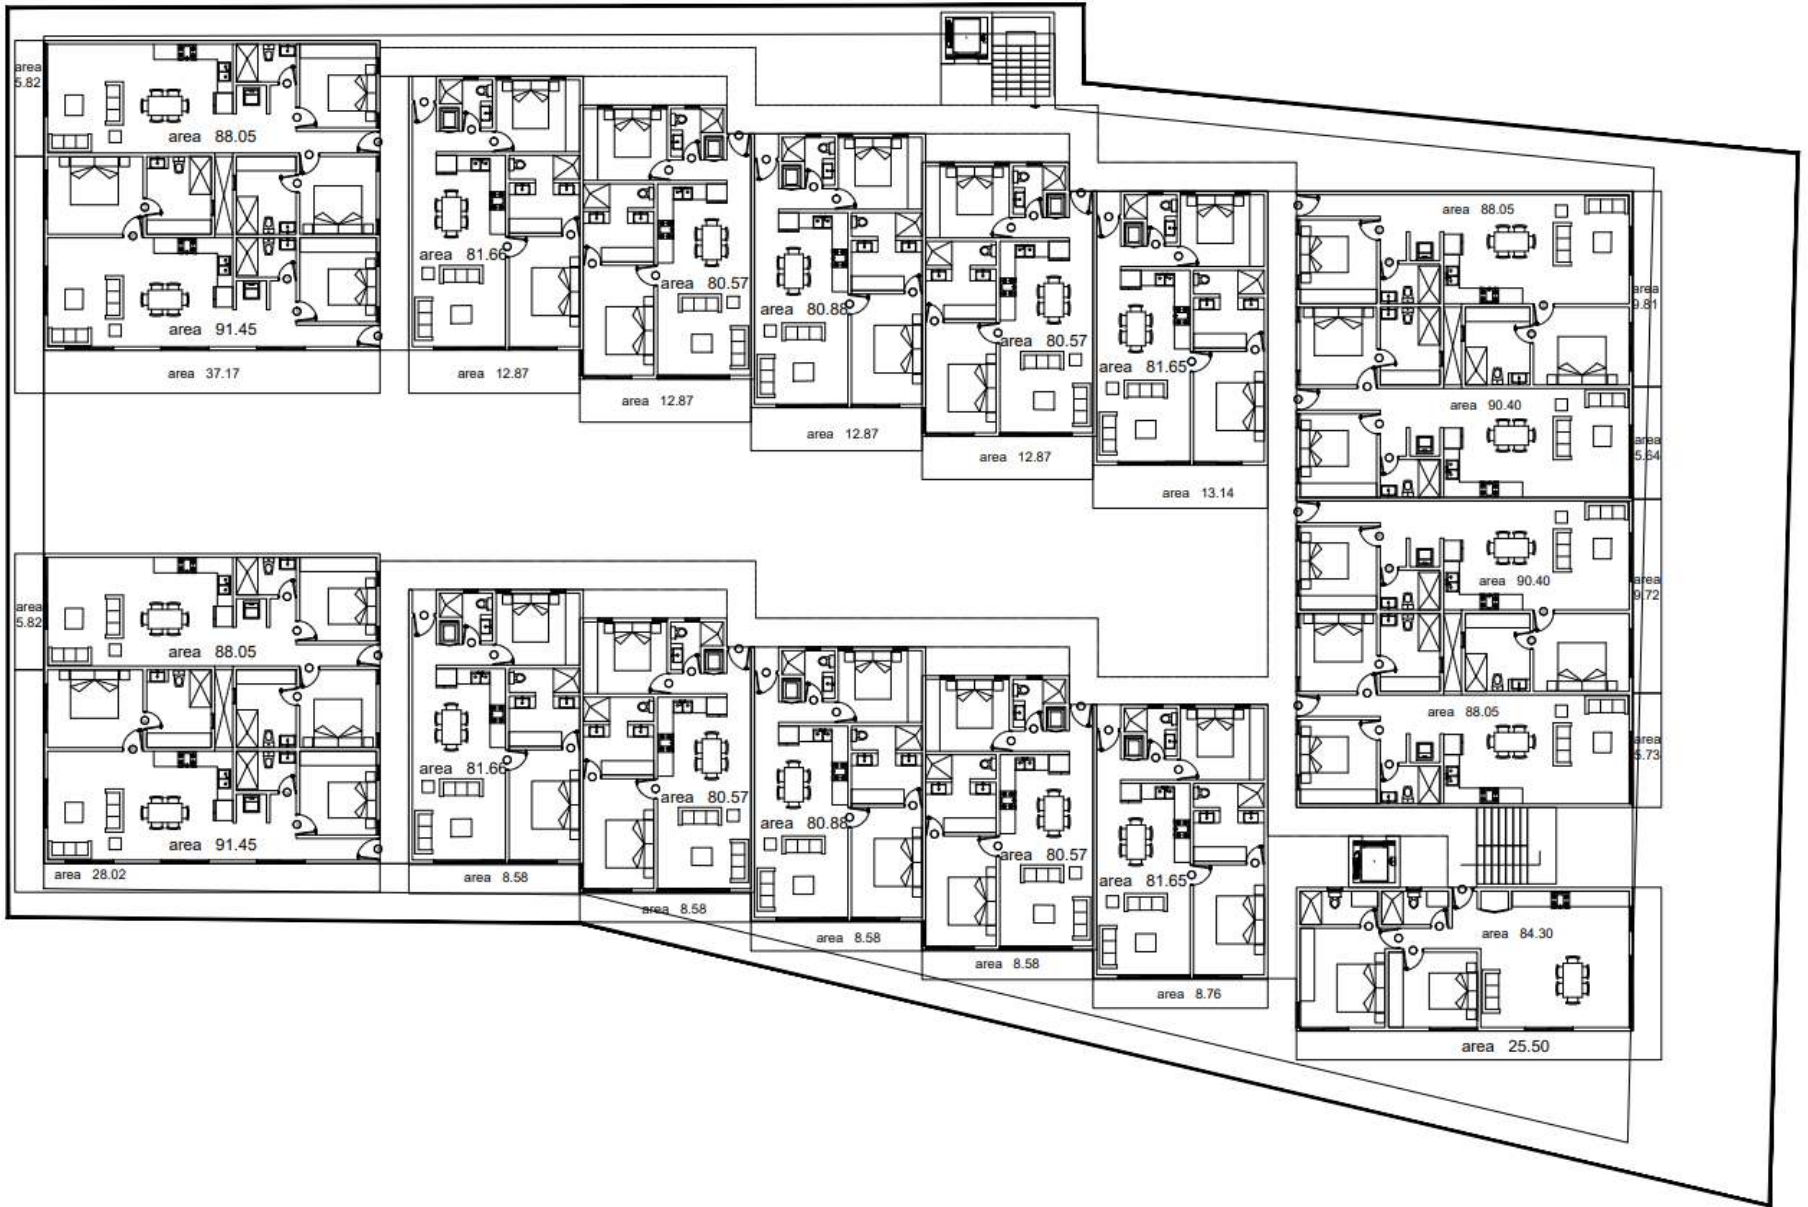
area 5.82

area 88.05

area 91.45

area 37.17

area 81.66

area 12.87

area 80.57

area 12.87

area 80.88

area 12.87

area 80.57

area 12.87

area 81.65

area 13.14

area 88.05

area 9.81

area 90.40

area 5.64

area 90.40

area 9.72

area 88.05

area 5.73

area 5.82

area 88.05

area 91.45

area 28.02

area 81.66

area 8.58

area 80.57

area 8.58

area 80.88

area 8.58

area 80.57

area 8.58

area 81.65

area 8.76

area 84.30

area 25.50